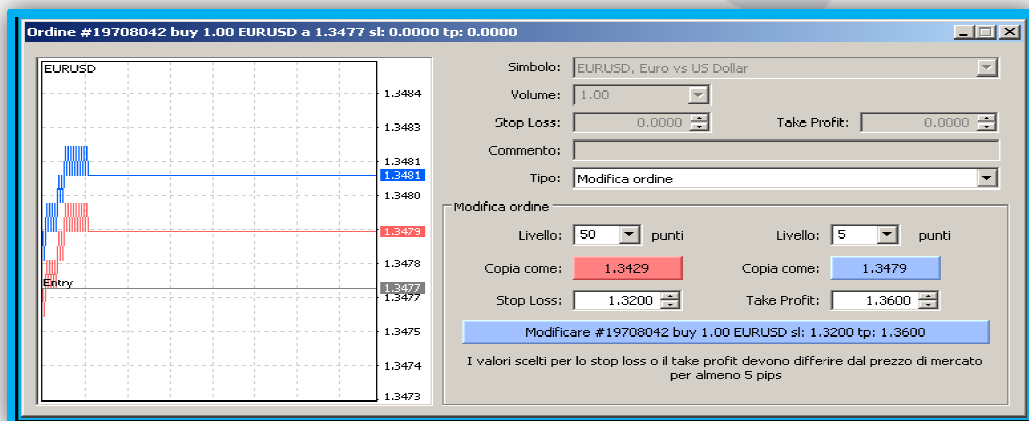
Ordine #19708042 buy 1.00 EURUSD a 1.3477 sl: 0.0000 tp: 0.0000

EURUSD

1.3484
1.3483
1.3481
1.3481
1.3480
1.3479
1.3478
Entry
1.3477
1.3477
1.3475
1.3474
1.3473

Simbolo: EURUSD, Euro vs US Dollar
Volume: 1.00
Stop Loss: 0.0000
Take Profit: 0.0000
Commento:
Tipo: Modifica ordine

Modifica ordine
Livello: 50 punti
Livello: 5 punti
Copia come: 1.3429
Copia come: 1.3479
Stop Loss: 1.3200
Take Profit: 1.3600

Modificare #19708042 buy 1.00 EURUSD sl: 1.3200 tp: 1.3600

I valori scelti per lo stop loss o il take profit devono differire dal prezzo di mercato per almeno 5 pips